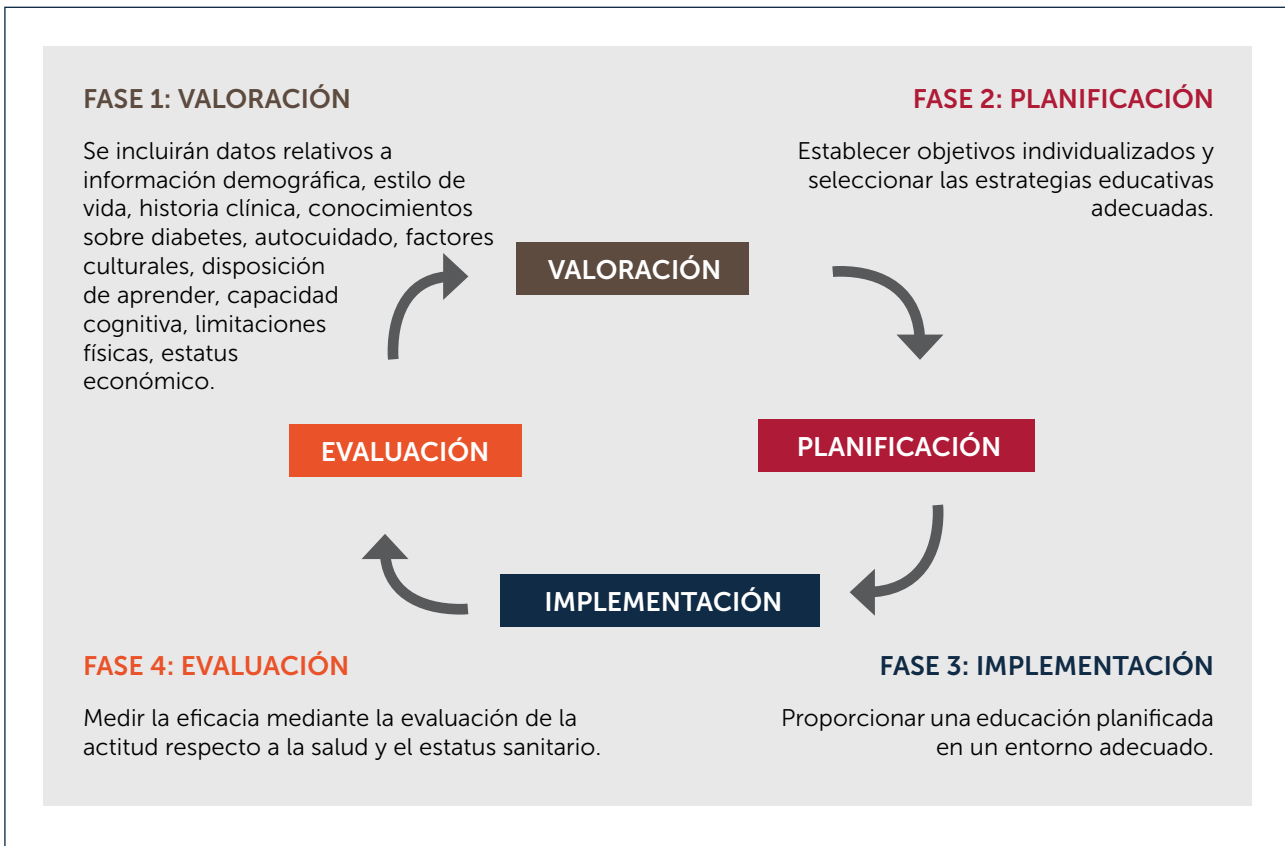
FASE 1: VALORACIÓN

Se incluirán datos relativos a información demográfica, estilo de vida, historia clínica, conocimientos sobre diabetes, autocuidado, factores culturales, disposición de aprender, capacidad cognitiva, limitaciones físicas, estatus económico.

FASE 2: PLANIFICACIÓN

Establecer objetivos individualizados y seleccionar las estrategias educativas adecuadas.

VALORACIÓN

EVALUACIÓN

PLANIFICACIÓN

IMPLEMENTACIÓN

FASE 4: EVALUACIÓN

Medir la eficacia mediante la evaluación de la actitud respecto a la salud y el estatus sanitario.

FASE 3: IMPLEMENTACIÓN

Proporcionar una educación planificada en un entorno adecuado.